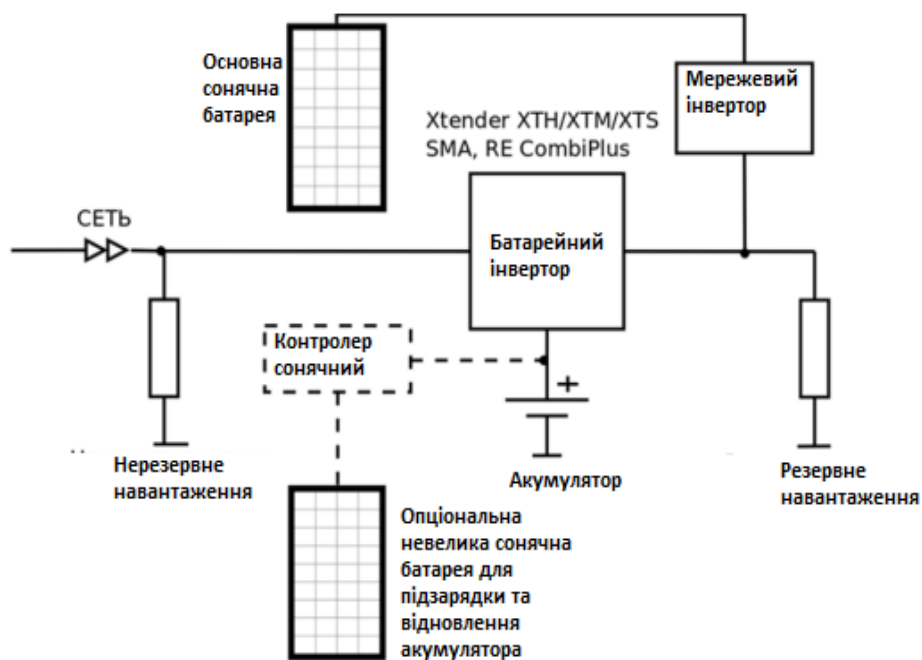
Основна сонячна батарея

Мережевий інвертор

Xtender XTH/XTM/XTS
SMA, RE CombiPlus

СЕТЬ

Батарейний інвертор

Контролер сонячний

+

Нерезервне навантаження

Акумулятор

Резервне навантаження

Опціональна невелика сонячна батарея для підзарядки та відновлення акумулятора